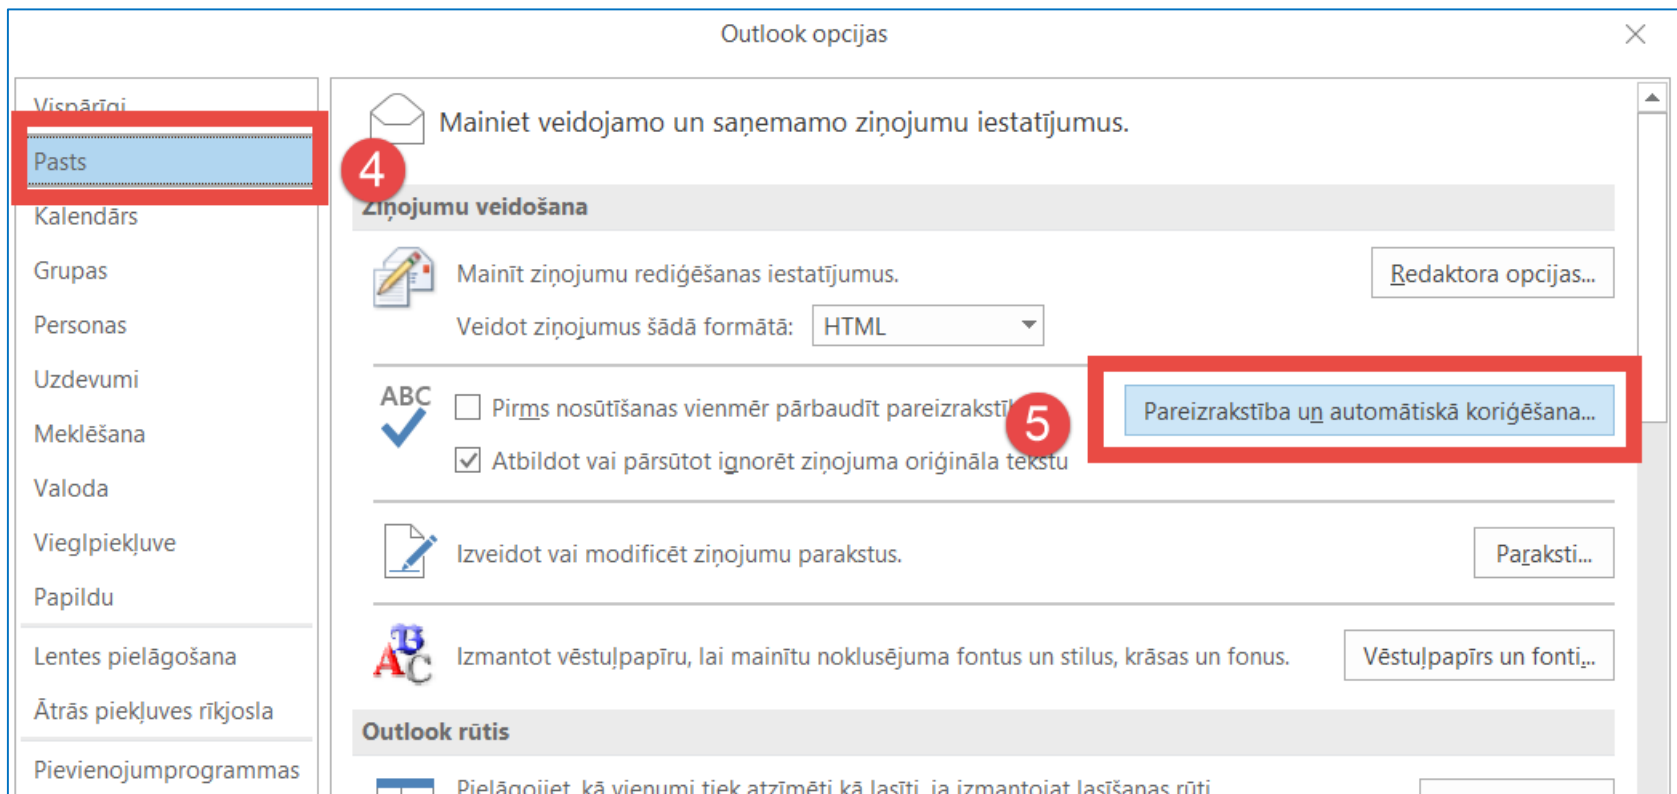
Outlook opcijas

Vispārīgi
Pasts
Kalendārs
Grupas
Personas
Uzdevumi
Meklēšana
Valoda
Vieglpiekļuve
Papildu
Lentes pielāgošana
Ātrās piekļuves rīkjosla
Pievienojumprogrammas

Mainiet veidojamo un saņemamo ziņojumu iestatījumus.

4

Ziņojumu veidošana

Mainīt ziņojumu rediģēšanas iestatījumus.
Redaktora opcijas...
Veidot ziņojumus šādā formātā: HTML

ABC
Pirms nosūtīšanas vienmēr pārbaudīt pareizrakstī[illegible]
5
Pareizrakstība un automātiskā koriģēšana...
Atbildot vai pārsūtot ignorēt ziņojuma oriģināla tekstu

Izveidot vai modificēt ziņojumu parakstus.
Paraksti...

Izmantot vēstuļpapīru, lai mainītu noklusējuma fontus un stilus, krāsas un fonus.
Vēstuļpapīrs un fonti...

Outlook rūtis

Pielāgojiet, kā vienumi tiek atzīmēti kā lasīti, ja izmantojat lasīšanas rūti